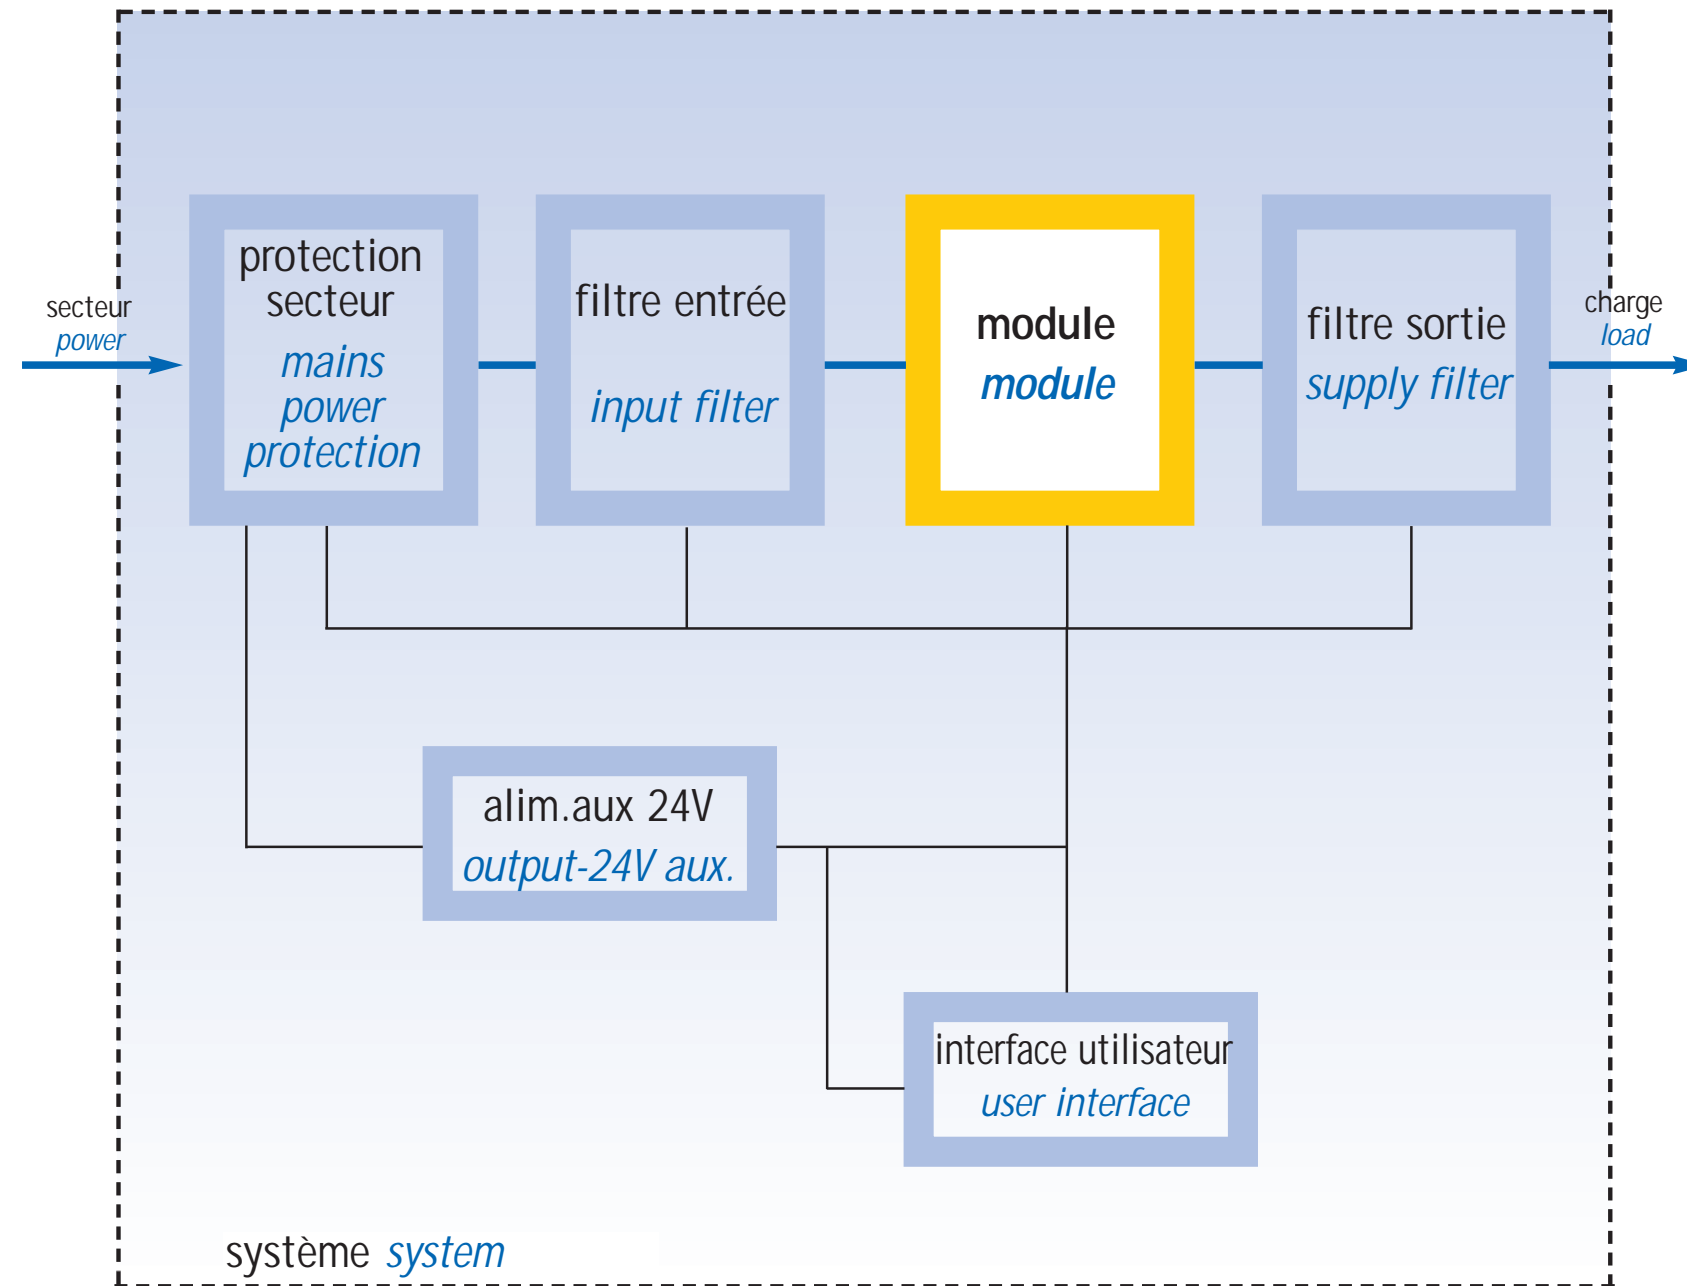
secteur
power

protection secteur
mains power protection

filtre entrée
input filter

module
module

filtre sortie
supply filter

charge
load

alim.aux 24V
output-24V aux.

interface utilisateur
user interface

système system